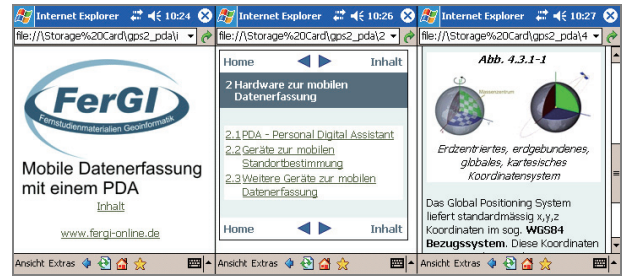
Internet Explorer 10:24
file://\Storage%20Card\gps2_pda\i

FerGI
Fernstudienmaterialien Geoinformatik

Mobile Datenerfassung mit einem PDA

Inhalt

www.fergi-online.de

Ansicht Extras

Internet Explorer 10:26
file://\Storage%20Card\gps2_pda\2

Home Inhalt

2 Hardware zur mobilen Datenerfassung

2.1 PDA - Personal Digital Assistant
2.2 Geräte zur mobilen Standortbestimmung
2.3 Weitere Geräte zur mobilen Datenerfassung

Home Inhalt

Ansicht Extras

Internet Explorer 10:27
file://\Storage%20Card\gps2_pda\4

Abb. 4.3.1-1

Massenzentrum

Erdzentriertes, erdgebundenes, globales, kartesisches Koordinatensystem

Das Global Positioning System liefert standardmässig x,y,z Koordinaten im sog. WGS84 Bezugssystem. Diese Koordinaten

Ansicht Extras